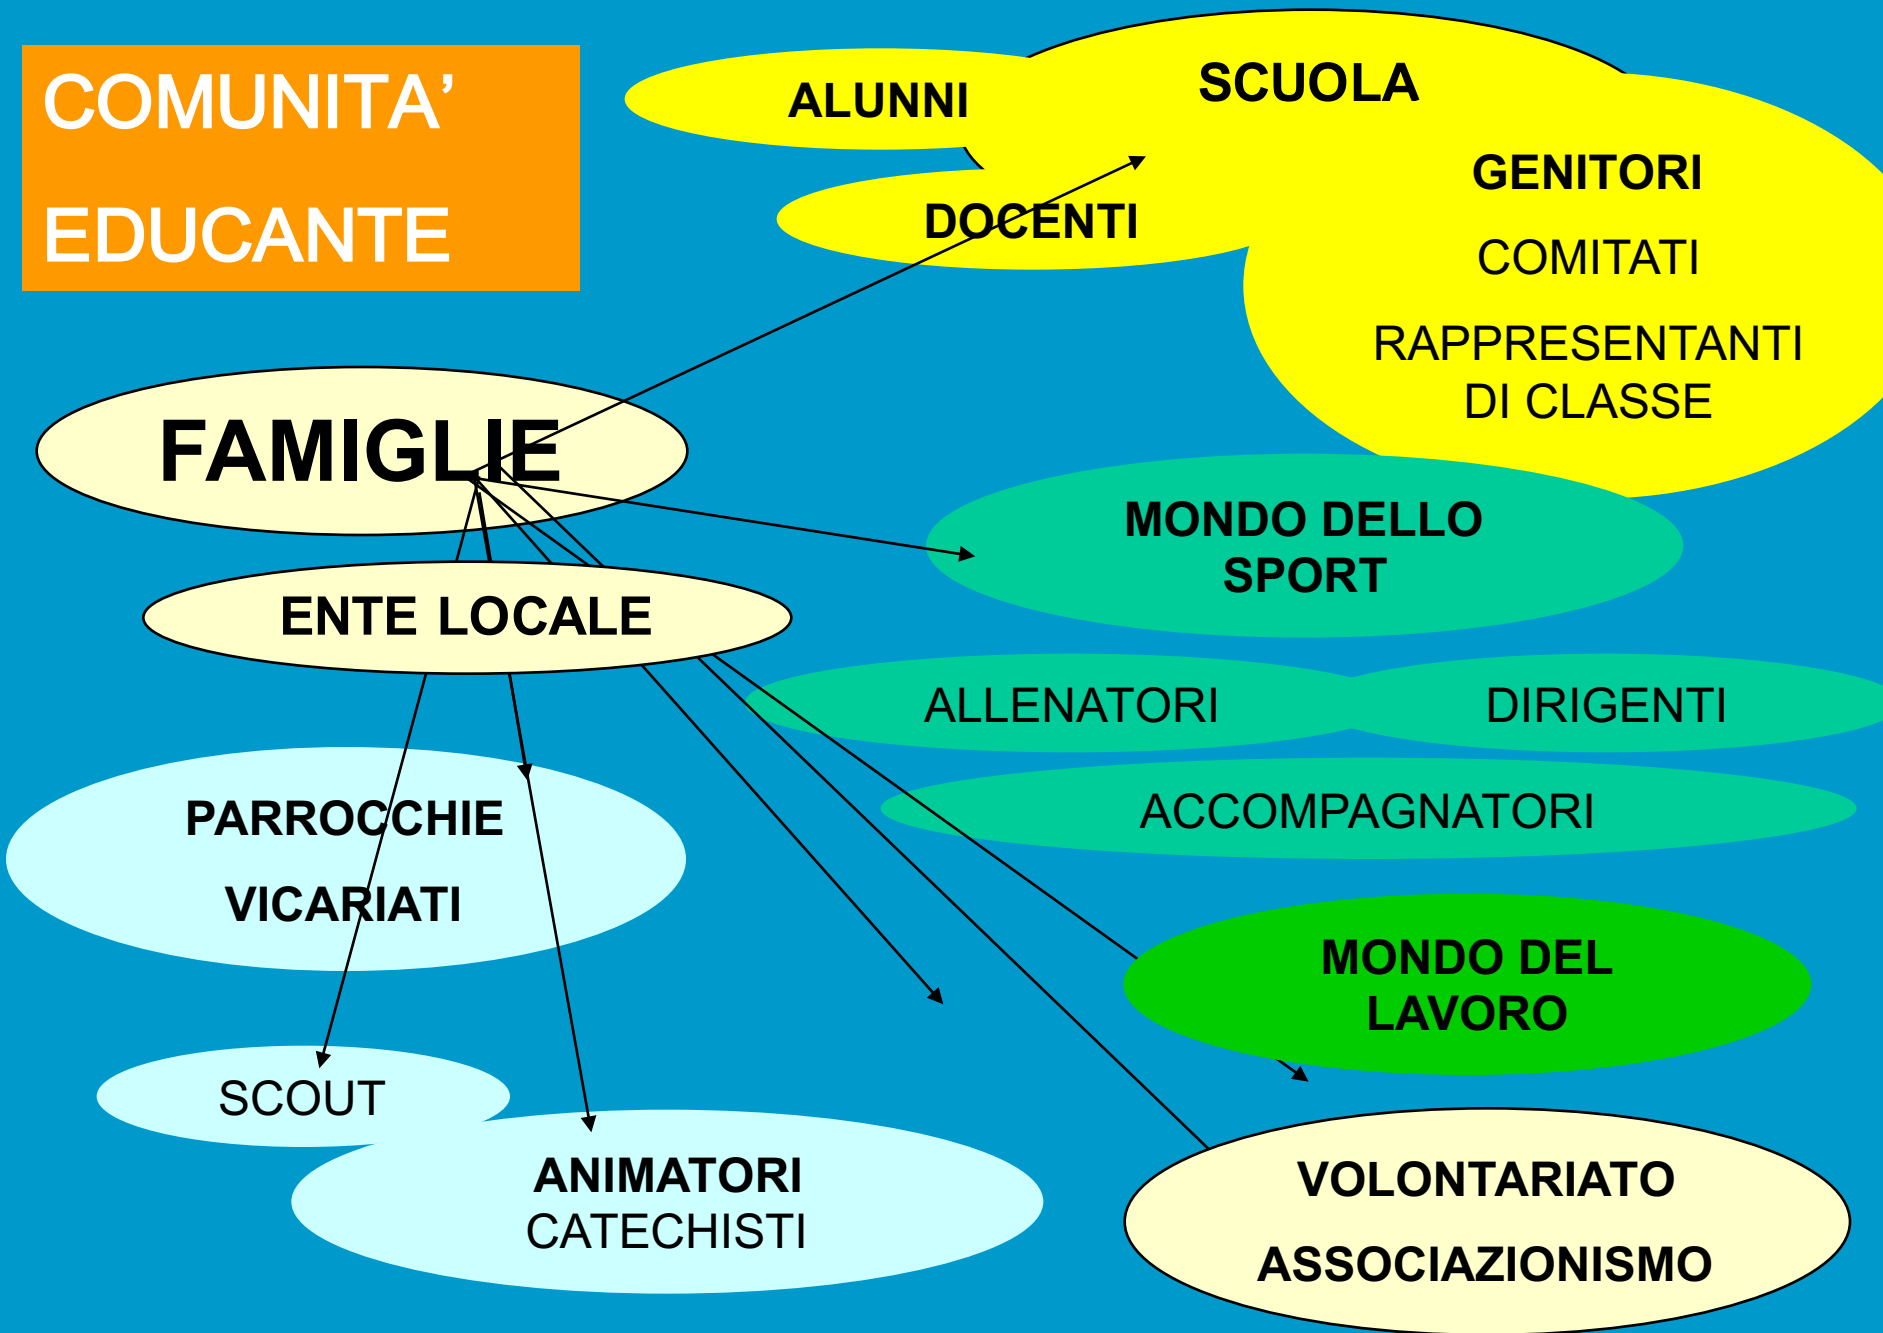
COMUNITA'
EDUCANTE

ALUNNI

SCUOLA

DOCENTI

GENITORI

COMITATI

RAPPRESENTANTI DI CLASSE

FAMIGLIE

MONDO DELLO SPORT

ENTE LOCALE

ALLENATORI

DIRIGENTI

ACCOMPAGNATORI

PARROCCHIE

VICARIATI

MONDO DEL LAVORO

SCOUT

ANIMATORI
CATECHISTI

VOLONTARIATO

ASSOCIAZIONISMO